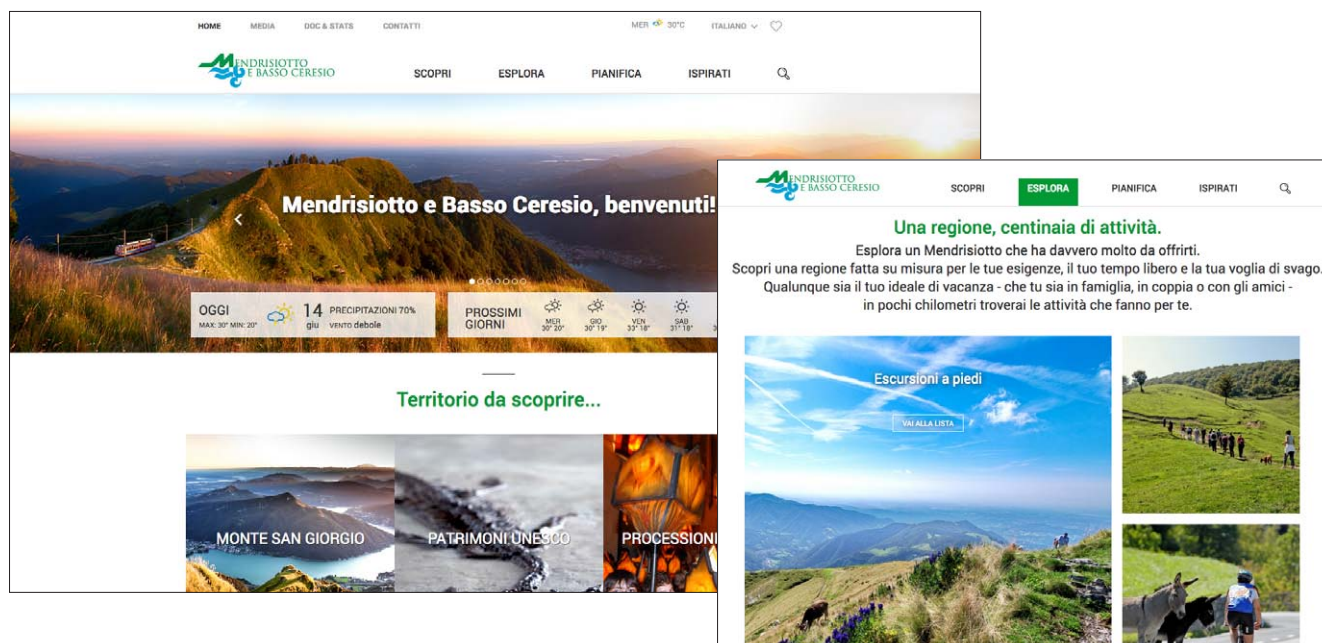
HOME MEDIA DOC & STATS CONTATTI

MER 30°C ITALIANO

MENDRISIOTTO E BASSO CERESIO

SCOPRI ESPLORA PIANIFICA ISPIRATI

Mendrisiotto e Basso Ceresio, benvenuti!

OGGI MAX: 30° MIN: 20° 14 giu PRECIPITAZIONI 70% VENTO debole

PROSSIMI GIORNI MER 30° 20° GIO 30° 19° VEN 33° 18° SAB 31° 18°

Territorio da scoprire...

MONTE SAN GIORGIO PATRIMONI UNESCO PROCESSIONI

MENDRISIOTTO E BASSO CERESIO

SCOPRI ESPLORA PIANIFICA ISPIRATI

Una regione, centinaia di attività.

Esplora un Mendrisiotto che ha davvero molto da offrirti.
Scopri una regione fatta su misura per le tue esigenze, il tuo tempo libero e la tua voglia di svago.
Qualunque sia il tuo ideale di vacanza - che tu sia in famiglia, in coppia o con gli amici - in pochi chilometri troverai le attività che fanno per te.

Escursioni a piedi

VAI ALLA LISTA